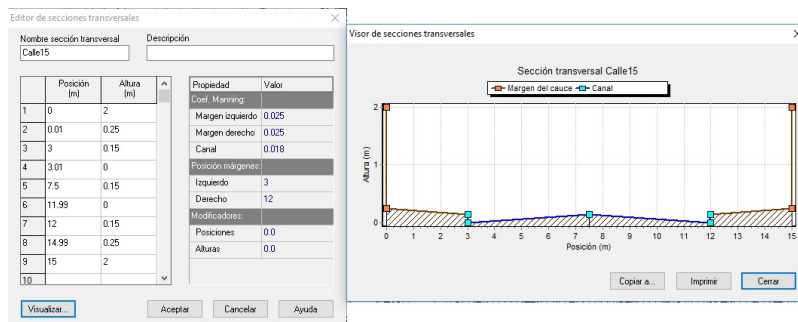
Editor de secciones transversales

Nombre sección transversal
Calle15

Descripción

| | Posición (m) | Altura (m) |
|---|---|---|
| 1 | 0 | 2 |
| 2 | 0.01 | 0.25 |
| 3 | 3 | 0.15 |
| 4 | 3.01 | 0 |
| 5 | 7.5 | 0.15 |
| 6 | 11.99 | 0 |
| 7 | 12 | 0.15 |
| 8 | 14.99 | 0.25 |
| 9 | 15 | 2 |
| 10 | | |

| Propiedad | Valor |
|---|---|
| Coef. Manning: | |
| Margen izquierdo | 0.025 |
| Margen derecho | 0.025 |
| Canal | 0.018 |
| Posición márgenes: | |
| Izquierdo | 3 |
| Derecho | 12 |
| Modificadores: | |
| Posiciones | 0.0 |
| Alturas | 0.0 |

Visualizar... Aceptar Cancelar Ayuda

Visor de secciones transversales

Sección transversal Calle15

Margen del cauce Canal

Altura (m)
2
1
0

0 1 2 3 4 5 6 7 8 9 10 11 12 13 14 15
Posición (m)

Copiar a... Imprimir Cerrar